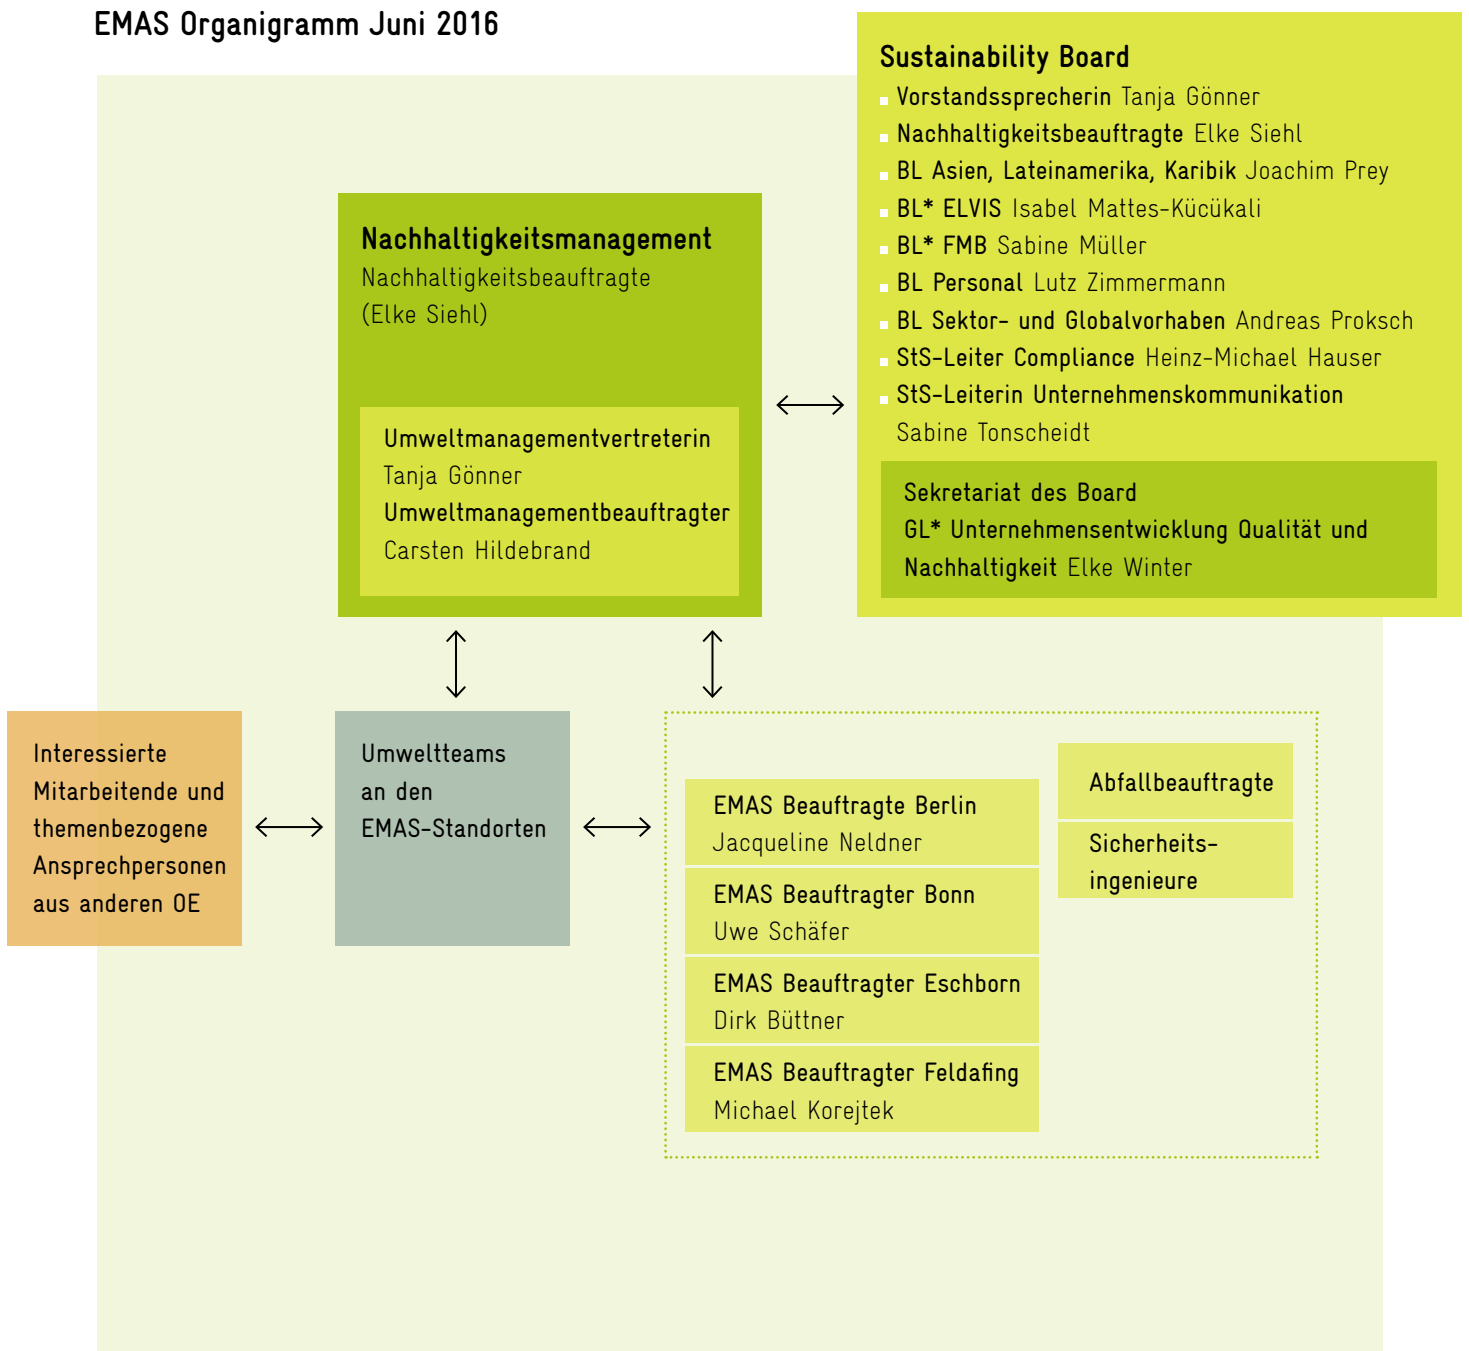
EMAS Organigramm Juni 2016

Sustainability Board
Vorstandssprecherin Tanja Gönner
Nachhaltigkeitsbeauftragte Elke Siehl
BL Asien, Lateinamerika, Karibik Joachim Prey
BL* ELVIS Isabel Mattes-Kücükali
BL* FMB Sabine Müller
BL Personal Lutz Zimmermann
BL Sektor- und Globalvorhaben Andreas Proksch
StS-Leiter Compliance Heinz-Michael Hauser
StS-Leiterin Unternehmenskommunikation Sabine Tonscheidt

Sekretariat des Board
GL* Unternehmensentwicklung Qualität und Nachhaltigkeit Elke Winter

Nachhaltigkeitsmanagement
Nachhaltigkeitsbeauftragte (Elke Siehl)

Umweltmanagementvertreterin
Tanja Gönner
Umweltmanagementbeauftragter
Carsten Hildebrand

Interessierte Mitarbeitende und themenbezogene Ansprechpersonen aus anderen OE

Umweltteams an den EMAS-Standorten

EMAS Beauftragte Berlin
Jacqueline Neldner

EMAS Beauftragter Bonn
Uwe Schäfer

EMAS Beauftragter Eschborn
Dirk Büttner

EMAS Beauftragter Feldafing
Michael Korejtek

Abfallbeauftragte

Sicherheitsingenieure